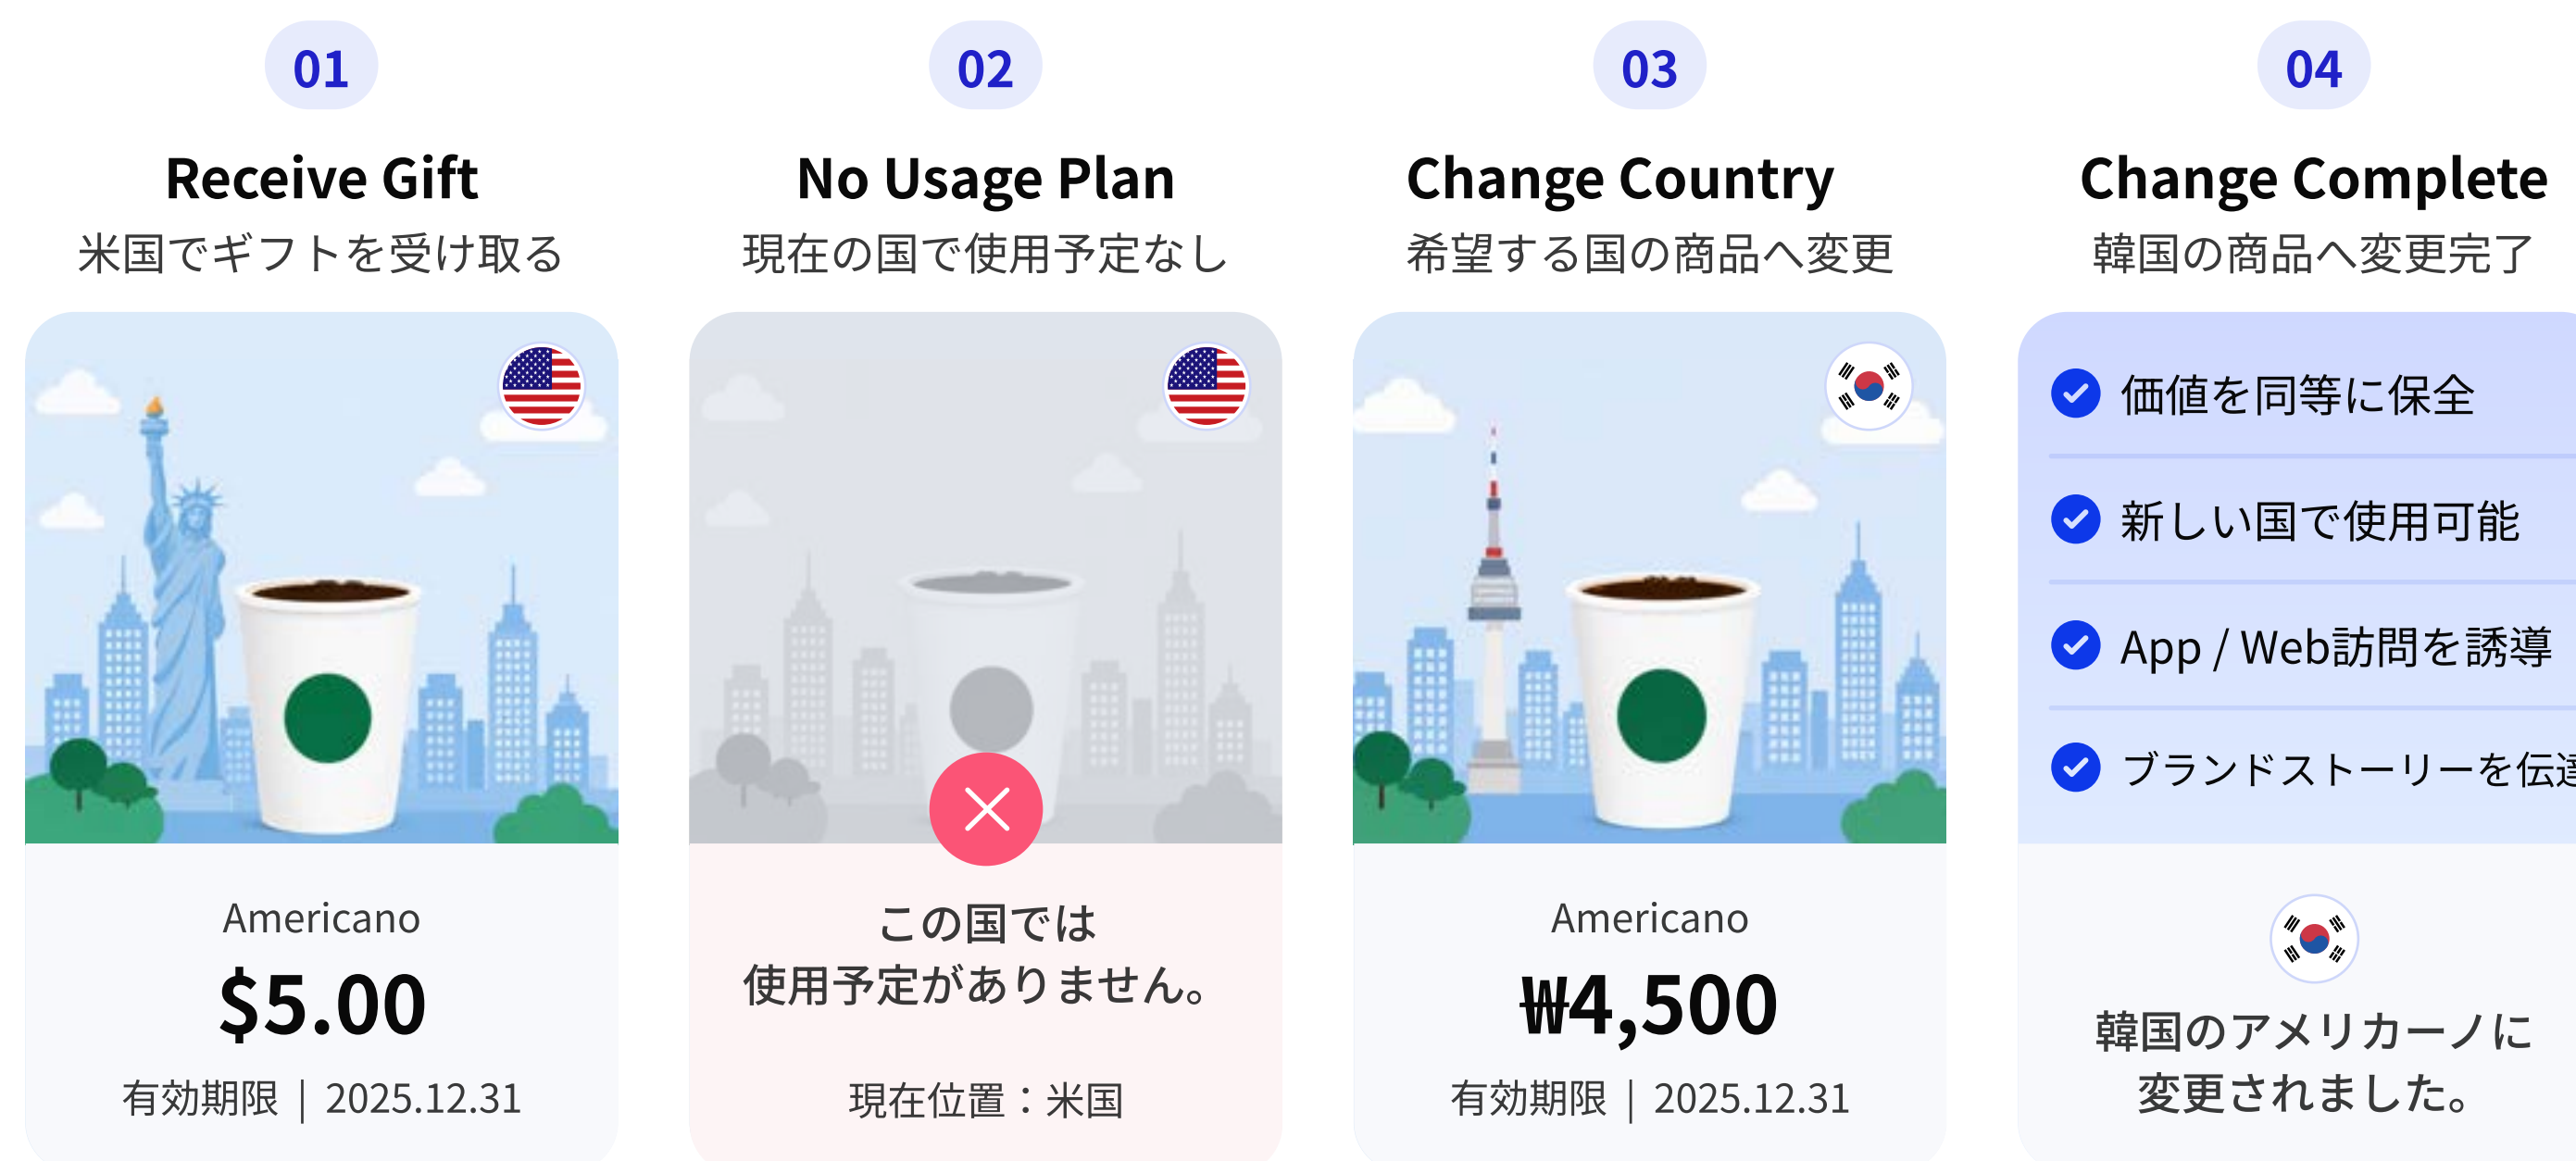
01

Receive Gift

米国でギフトを受け取る

Americano

$5.00

有効期限 | 2025.12.31

02

No Usage Plan

現在の国で使用予定なし

この国では
使用予定がありません。

現在位置：米国

03

Change Country

希望する国の商品へ変更

Americano

₩4,500

有効期限 | 2025.12.31

04

Change Complete

韓国の商品へ変更完了

価値を同等に保全

新しい国で使用可能

App / Web訪問を誘導

ブランドストーリーを伝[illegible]

韓国のアメリカーノに
変更されました。